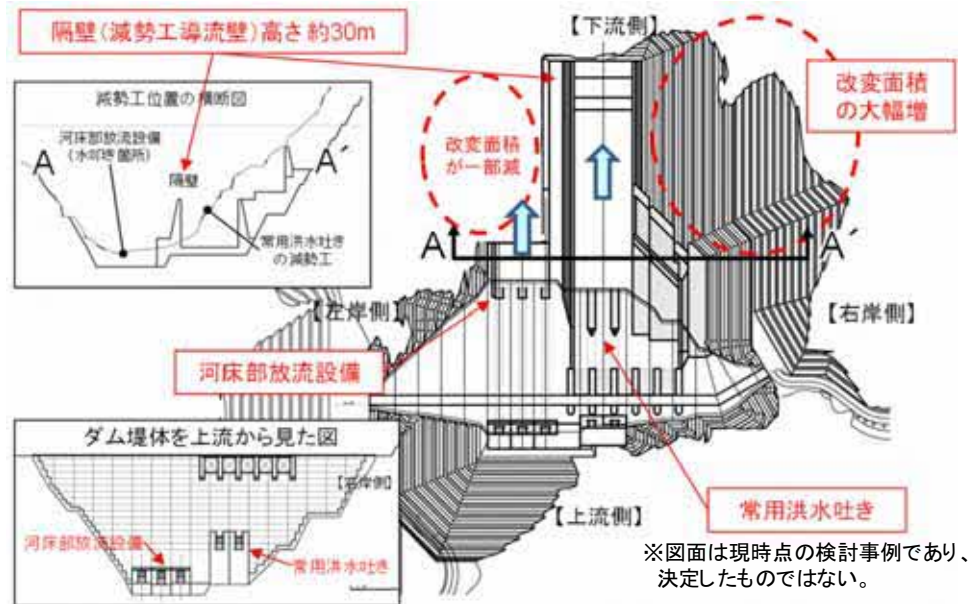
隔壁(減勢工導流壁)高さ 約30m

減勢工位置の横断図

A

A´

河床部放流設備(水叩き箇所)

隔壁

常用洪水吐きの減勢工

【下流側】

改変面積が一部減

改変面積の大幅増

A

A´

【左岸側】

【右岸側】

河床部放流設備

ダム堤体を上流から見た図

[右岸側]

河床部放流設備

常用洪水吐き

【上流側】

常用洪水吐き

※図面は現時点の検討事例であり、決定したものではない。